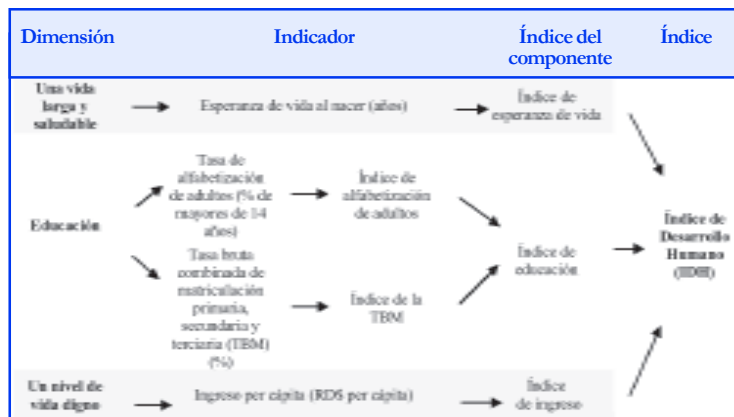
| Dimensión | Indicador | Índice del componente | Índice |
|---|---|---|---|
| Una vida larga y saludable | Esperanza de vida al nacer (años) | Índice de esperanza de vida | |
| Educación | Tasa de alfabetización de adultos (% de mayores de 14 años) → Índice de alfabetización de adultos; Tasa bruta combinada de matriculación primaria, secundaria y terciaria (TBM) (%) → Índice de la TBM | Índice de educación | Índice de Desarrollo Humano (IDH) |
| Un nivel de vida digno | Ingreso per cápita (RD$ per cápita) | Índice de ingreso | |